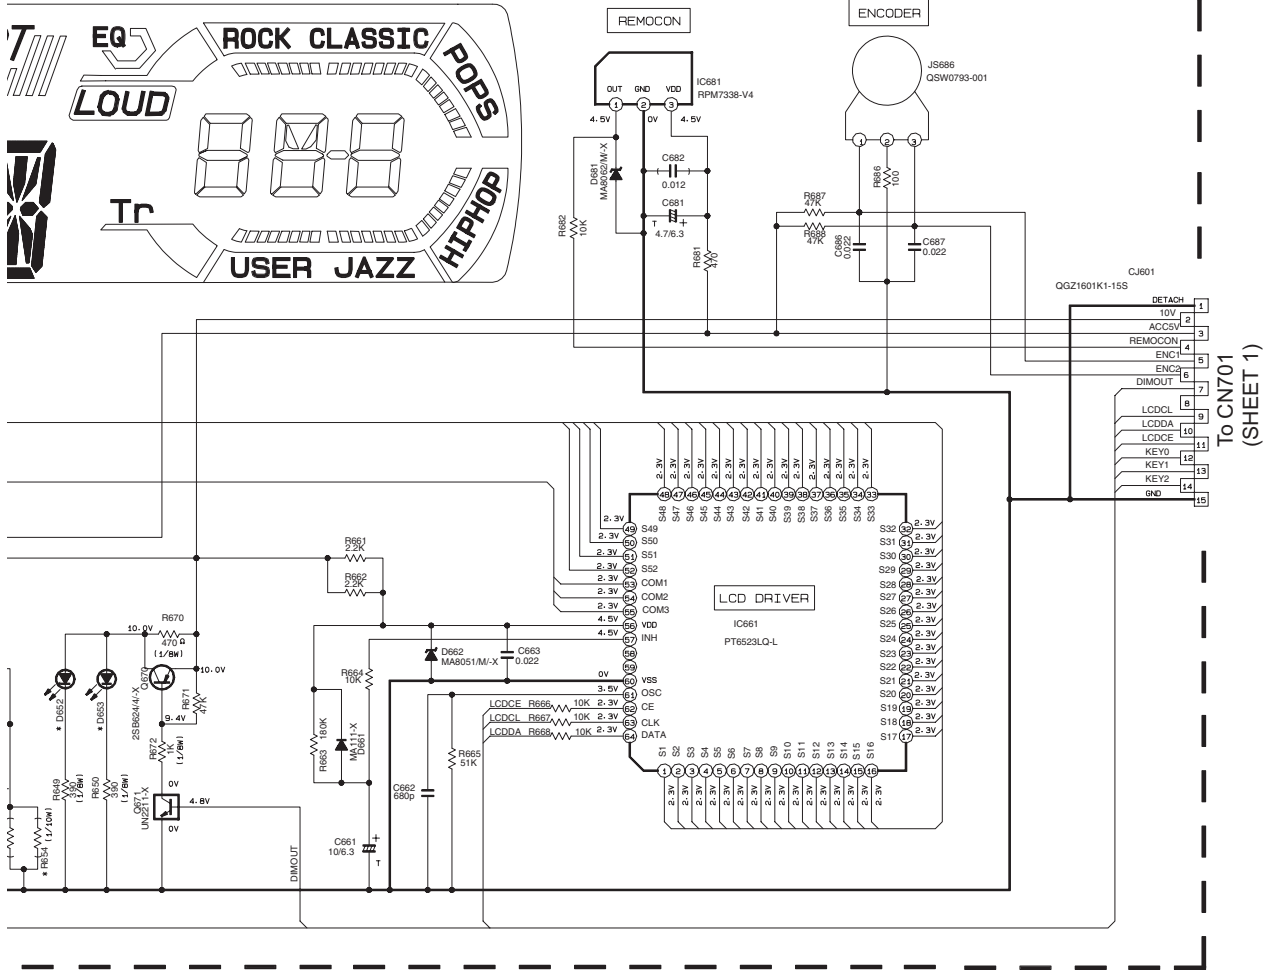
EQ
ROCK CLASSIC
POPS
LOUD
Tr
HIPHOP
USER JAZZ

REMOCON
ENCODER
IC681
RPM7338-V4
OUT GND VDD
1 2 3
4.5V 0V 4.5V
JS686
QSW0793-001
1 2 3
D681
MA8062/M/-X
C682
0.012
C681
4.7/6.3
R682
10K
R681
470
R687
47K
R688
47K
R686
100
C686
0.022
C687
0.022
CJ601
QGZ1601K1-15S
DETACH 1
10V 2
ACC5V 3
REMOCON 4
ENC1 5
ENC2 6
DIMOUT 7
8
LCDCL 9
LCDDA 10
LCDCE 11
KEY0 12
KEY1 13
KEY2 14
GND 15
To CN701
(SHEET 1)

S48 S47 S46 S45 S44 S43 S42 S41 S40 S39 S38 S37 S36 S35 S34 S33
48 47 46 45 44 43 42 41 40 39 38 37 36 35 34 33
2.3V
49 S49
50 S50
51 S51
52 S52
53 COM1
54 COM2
55 COM3
4.5V 56 VDD
4.5V 57 INH
58
59
0V 60 VSS
3.5V 61 OSC
2.3V 62 CE
2.3V 63 CLK
2.3V 64 DATA
S32 32
S31 31
S30 30
S29 29
S28 28
S27 27
S26 26
S25 25
S24 24
S23 23
S22 22
S21 21
S20 20
S19 19
S18 18
S17 17
LCD DRIVER
IC661
PT6523LQ-L
S1 S2 S3 S4 S5 S6 S7 S8 S9 S10 S11 S12 S13 S14 S15 S16
1 2 3 4 5 6 7 8 9 10 11 12 13 14 15 16
2.3V

R661
2.2K
R662
2.2K
D662
MA8051/M/-X
C663
0.022
R664
10K
R663 180K
MA111-X
D661
LCDCE R666 10K
LCDCL R667 10K
LCDDA R668 10K
R665
51K
C662
680p
C661
10/6.3
DIMOUT

R670
470 Ω
(1/8W)
10.0V
10.0V
Q670
2SB624/4/-X
R671
47K
9.4V
R672
1K
(1/8W)
* D652
* D653
R649
39
(1/8W)
R650
39
(1/8W)
Q671
UN2211-X
0V
4.8V
0V
* R654 (1/10W)